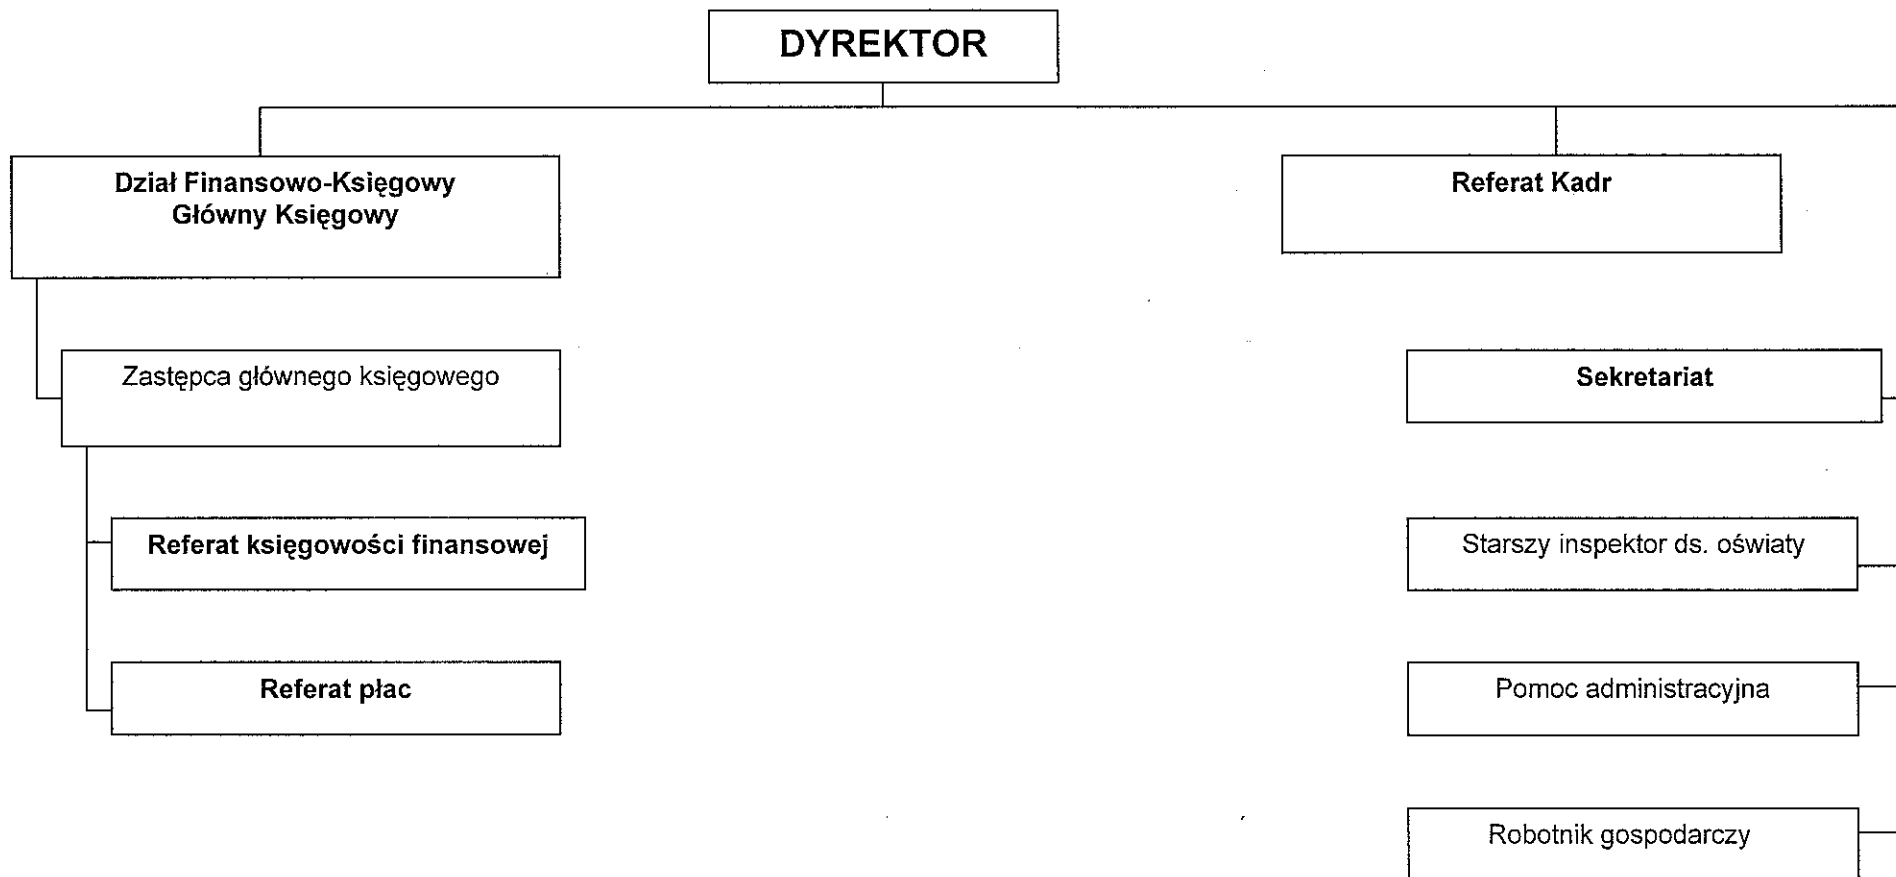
DYREKTOR

Dział Finansowo-Księgowy
Główny Księgowy

Zastępca głównego księgowego

Referat księgowości finansowej

Referat płac

Referat Kadr

Sekretariat

Starszy inspektor ds. oświaty

Pomoc administracyjna

Robotnik gospodarczy